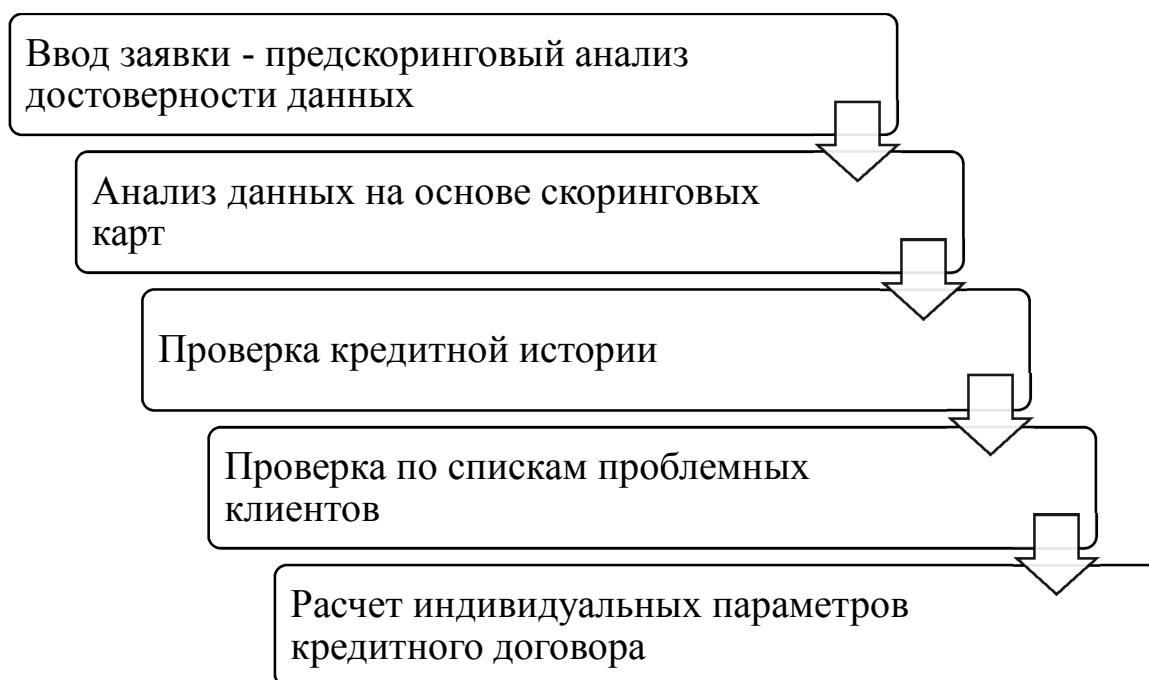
Ввод заявки - предскоринговый анализ достоверности данных

Анализ данных на основе скоринговых карт

Проверка кредитной истории

Проверка по спискам проблемных клиентов

Расчет индивидуальных параметров кредитного договора